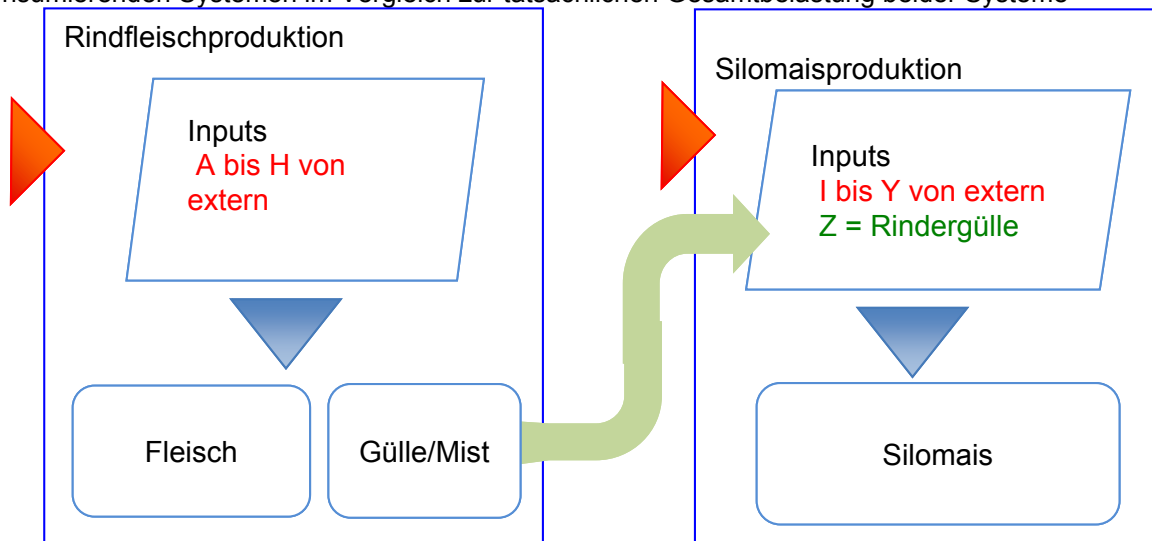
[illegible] Systemen im Vergleich zur tatsächlichen Gesamtbelastung beider Systeme

Rindfleischproduktion

Inputs
A bis H von extern

Fleisch

Gülle/Mist

Silomaisproduktion

Inputs
I bis Y von extern
Z = Rindergülle

Silomais